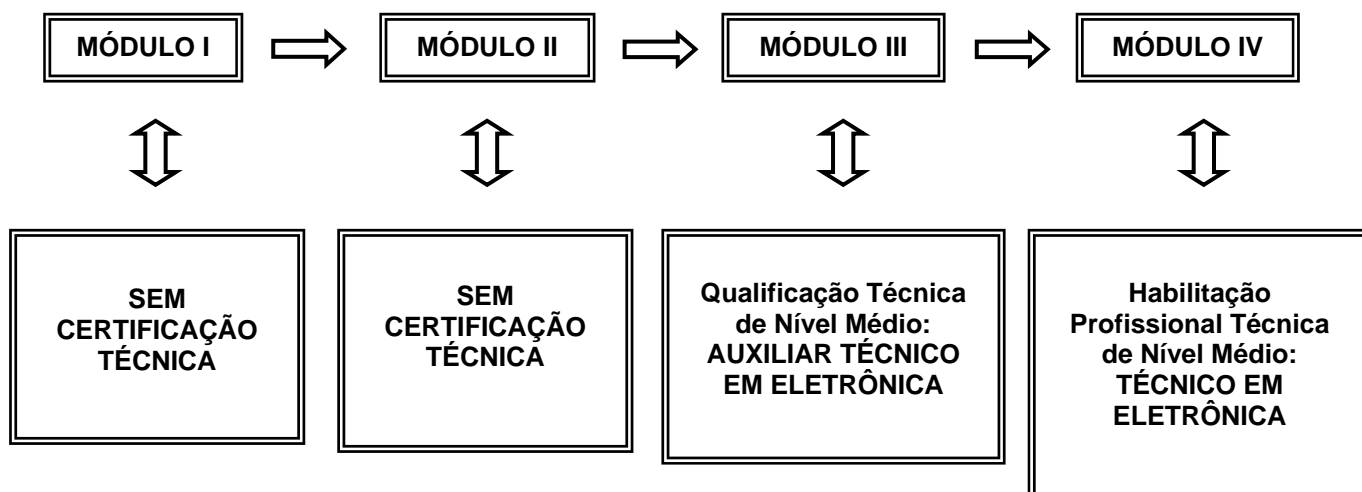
MÓDULO I

MÓDULO II

MÓDULO III

MÓDULO IV

SEM CERTIFICAÇÃO TÉCNICA

SEM CERTIFICAÇÃO TÉCNICA

Qualificação Técnica de Nível Médio: AUXILIAR TÉCNICO EM ELETRÔNICA

Habilitação Profissional Técnica de Nível Médio: TÉCNICO EM ELETRÔNICA